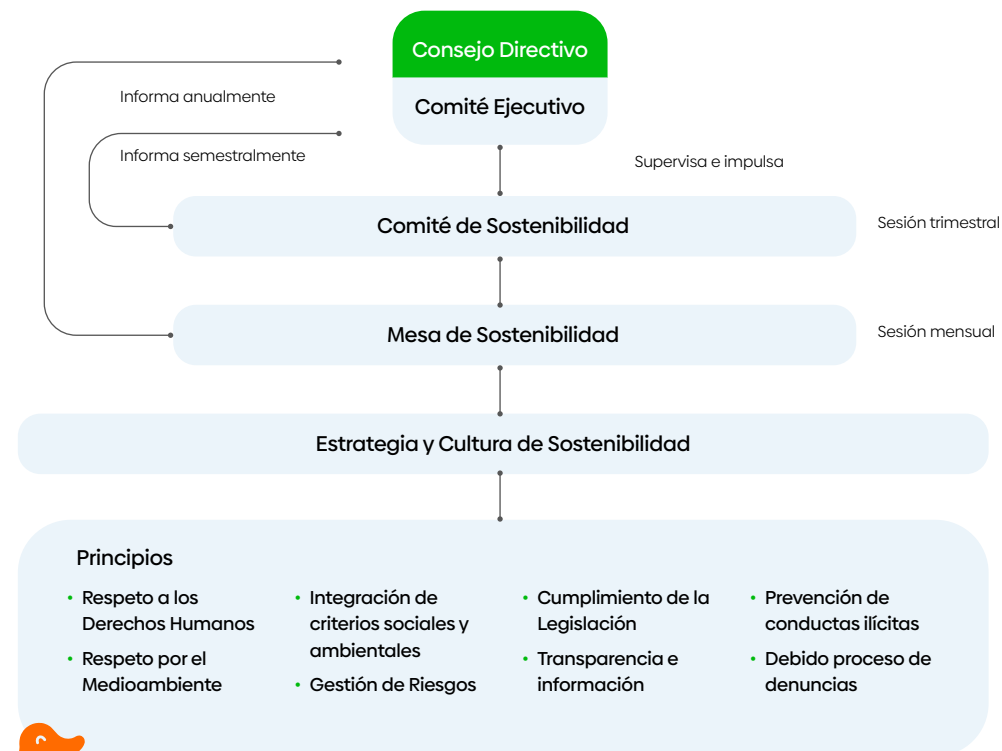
Consejo Directivo

Comité Ejecutivo

Informa anualmente

Informa semestralmente

Supervisa e impulsa

Comité de Sostenibilidad

Sesión trimestral

Mesa de Sostenibilidad

Sesión mensual

Estrategia y Cultura de Sostenibilidad

Principios

- Respeto a los Derechos Humanos
- Respeto por el Medioambiente

- Integración de criterios sociales y ambientales
- Gestión de Riesgos

- Cumplimiento de la Legislación
- Transparencia e información

- Prevención de conductas ilícitas
- Debido proceso de denuncias